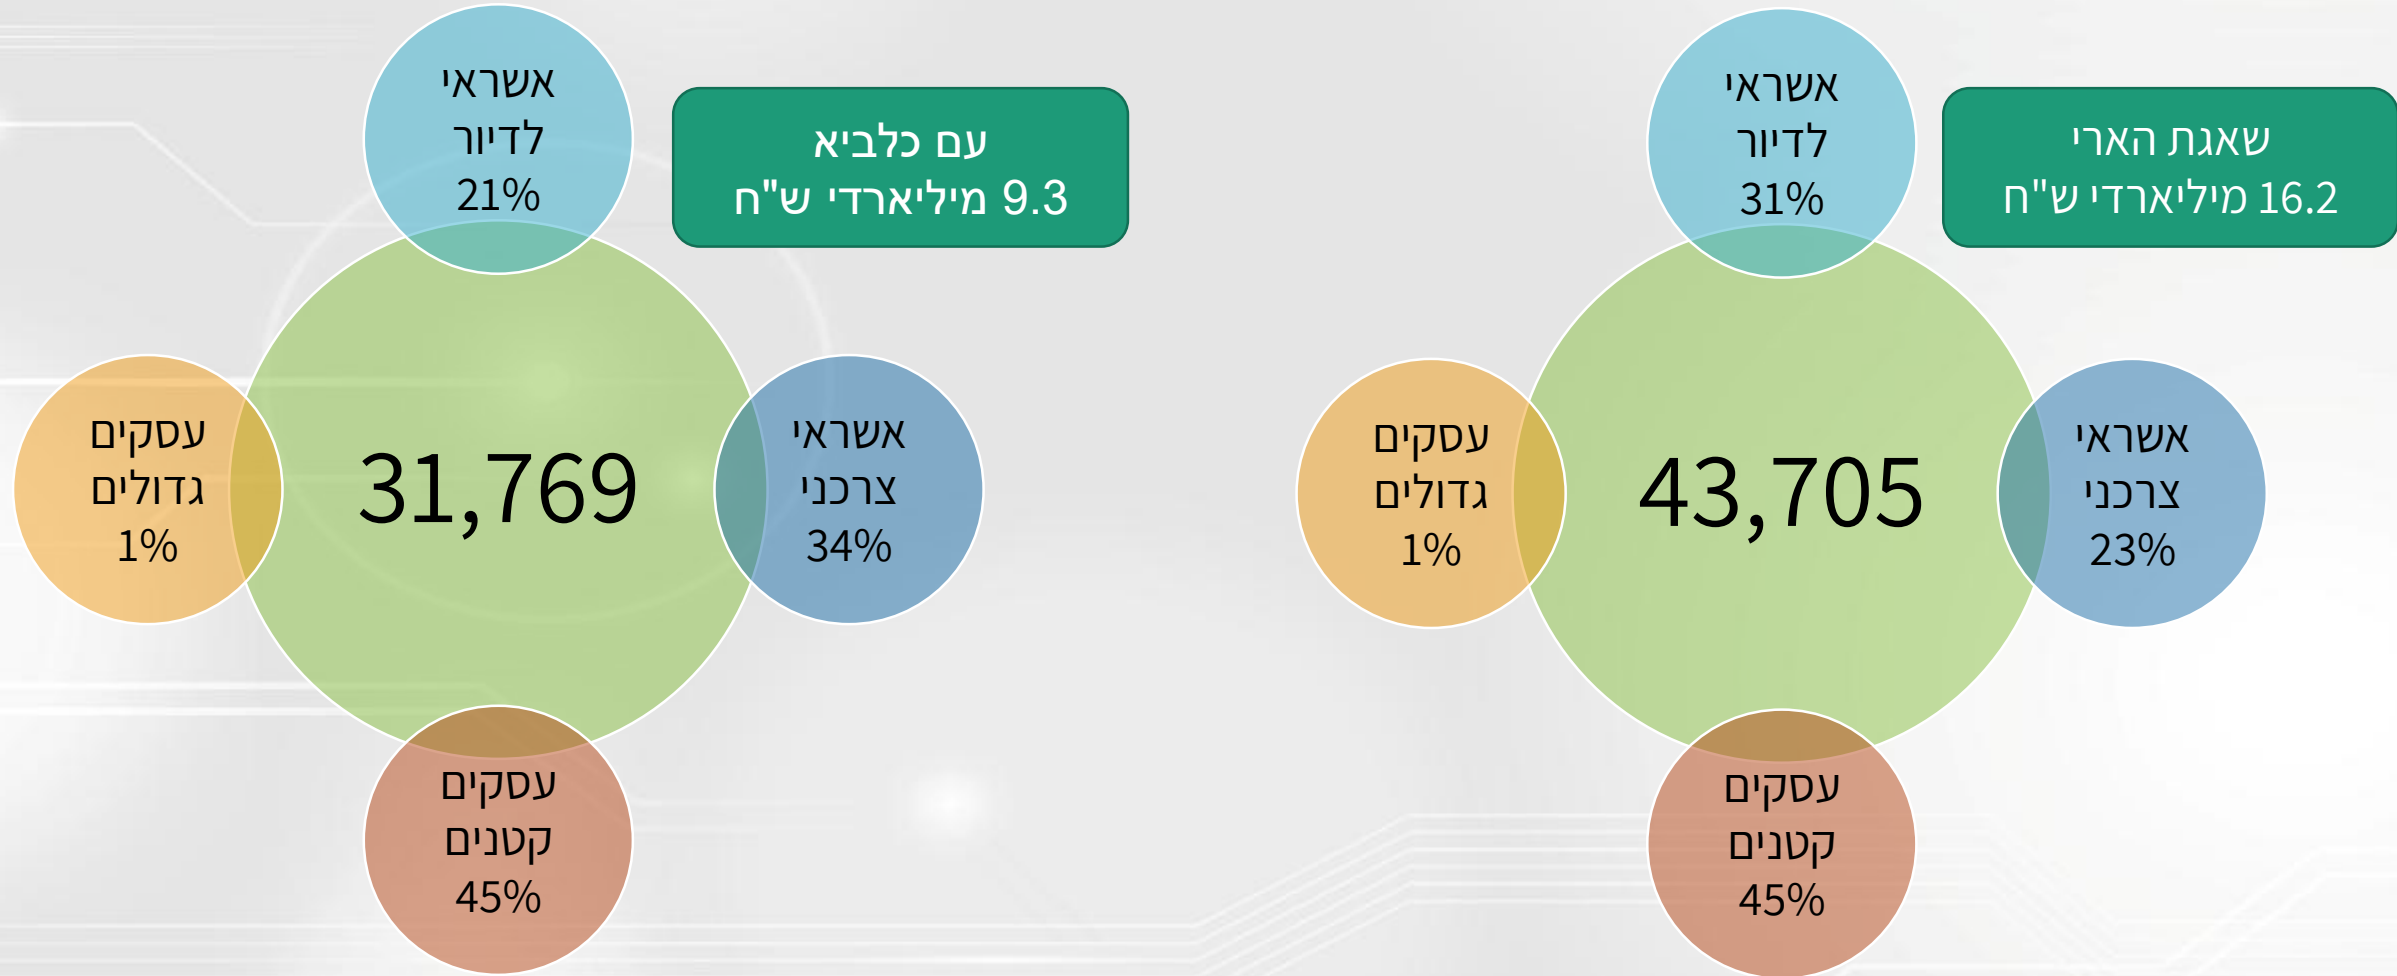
שאגת הארי
16.2 מיליארדי ש"ח

אשראי
לדיור
31%

עסקים
גדולים
1%

43,705

אשראי
צרכני
23%

עסקים
קטנים
45%

עם כלביא
9.3 מיליארדי ש"ח

אשראי
לדיור
21%

עסקים
גדולים
1%

31,769

אשראי
צרכני
34%

עסקים
קטנים
45%